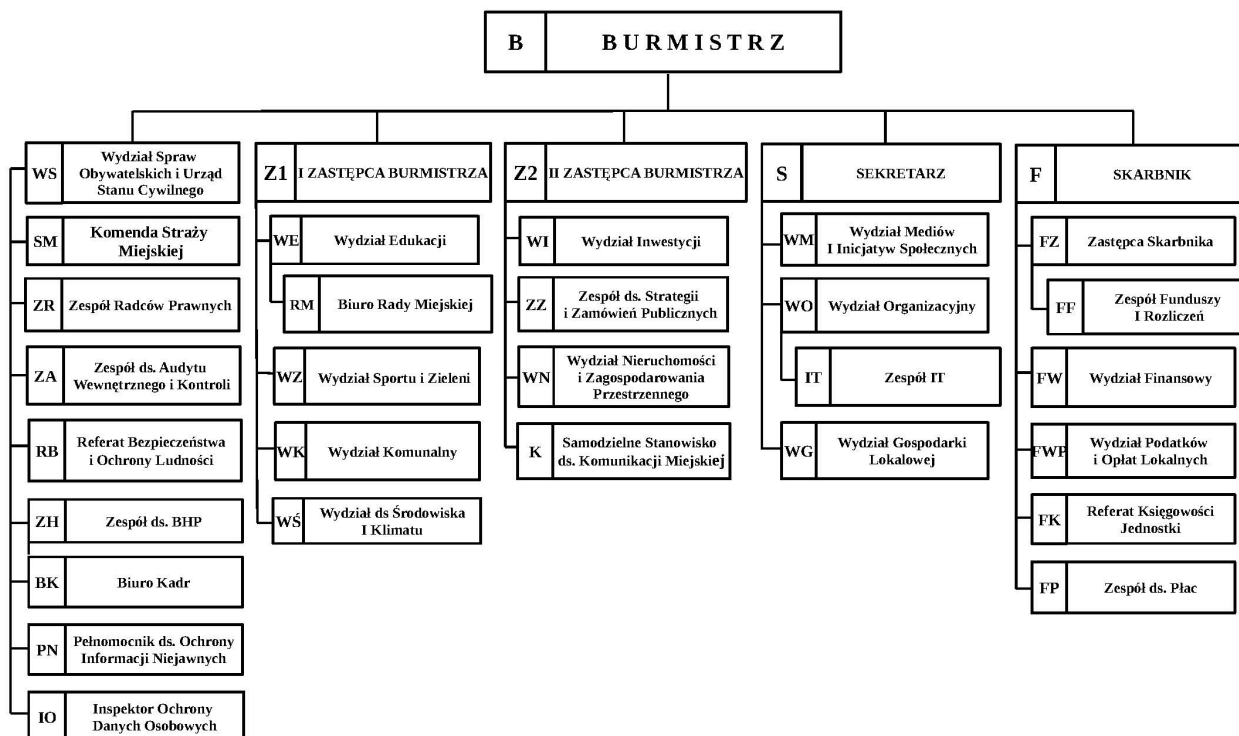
B BURMISTRZ

WS Wydział Spraw Obywatelskich i Urząd Stanu Cywilnego

SM Komenda Straży Miejskiej

ZR Zespół Radców Prawnych

ZA Zespół ds. Audytu Wewnętrznego i Kontroli

RB Referat Bezpieczeństwa i Ochrony Ludności

ZH Zespół ds. BHP

BK Biuro Kadr

PN Pełnomocnik ds. Ochrony Informacji Niejawnych

IO Inspektor Ochrony Danych Osobowych

Z1 I ZASTĘPCA BURMISTRZA

WE Wydział Edukacji

RM Biuro Rady Miejskiej

WZ Wydział Sportu i Zieleni

WK Wydział Komunalny

WŚ Wydział ds Środowiska I Klimatu

Z2 II ZASTĘPCA BURMISTRZA

WI Wydział Inwestycji

ZZ Zespół ds. Strategii i Zamówień Publicznych

WN Wydział Nieruchomości i Zagospodarowania Przestrzennego

K Samodzielne Stanowisko ds. Komunikacji Miejskiej

S SEKRETARZ

WM Wydział Mediów I Inicjatyw Społecznych

WO Wydział Organizacyjny

IT Zespół IT

WG Wydział Gospodarki Lokalowej

F SKARBNIK

FZ Zastępca Skarbnika

FF Zespół Funduszy I Rozliczeń

FW Wydział Finansowy

FWP Wydział Podatków i Opłat Lokalnych

FK Referat Księgowości Jednostki

FP Zespół ds. Płac